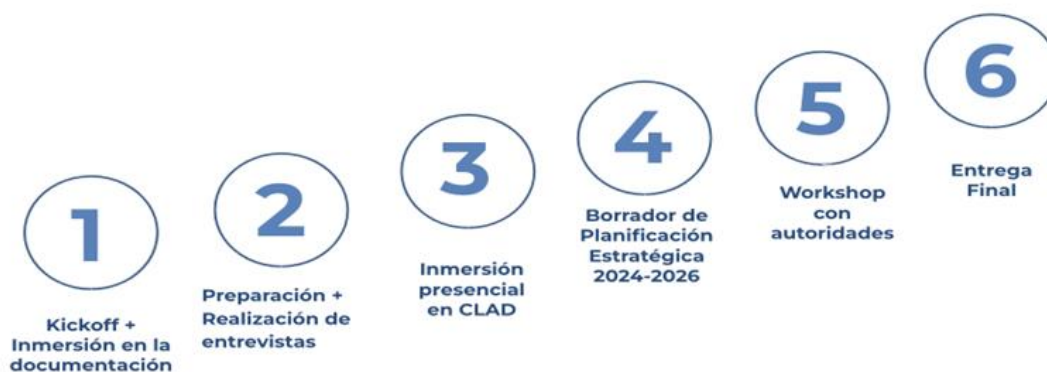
1

Kickoff + Inmersión en la documentación

2

Preparación + Realización de entrevistas

3

Inmersión presencial en CLAD

4

Borrador de Planificación Estratégica 2024-2026

5

Workshop con autoridades

6

Entrega Final